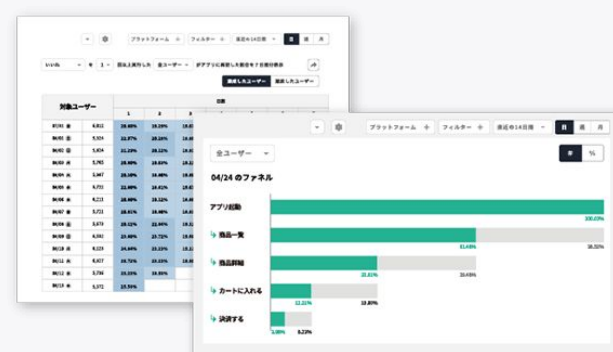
プラットフォーム　フィルター　直近の14日間　日　週　月

いいね　を　1　回以上実行した　全ユーザー　がアプリに来訪した割合を7日間分表示

選択したユーザー　選択したユーザー

対象ユーザー

日数

| | | 1 | 2 | 3 |
|---|---|---|---|---|
| 03/31 日 | 6,012 | 28.88% | 19.29% | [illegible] |
| 04/01 月 | 5,924 | 22.97% | 19.13% | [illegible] |
| 04/02 火 | 5,830 | 22.23% | 19.12% | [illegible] |
| 04/03 水 | 5,765 | 28.00% | 19.29% | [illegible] |
| 04/04 木 | 5,967 | 22.00% | 19.29% | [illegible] |
| 04/05 金 | 5,651 | 22.63% | 19.29% | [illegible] |
| 04/06 土 | 5,621 | 22.63% | 19.29% | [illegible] |
| 04/07 日 | 5,721 | 28.88% | 19.39% | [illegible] |
| 04/08 月 | 5,570 | 28.18% | 19.13% | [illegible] |
| 04/09 火 | 5,673 | 28.12% | 22.64% | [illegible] |
| 04/10 水 | 5,740 | 24.00% | 22.17% | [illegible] |
| 04/11 木 | 5,621 | 24.64% | 19.13% | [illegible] |
| 04/12 金 | 5,784 | 28.62% | 19.39% | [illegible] |
| 04/13 土 | 5,572 | 22.53% | | |

プラットフォーム　フィルター　直近の14日間　日　週　月

全ユーザー　#　%

04/24 のファネル

アプリ起動　100.00%

商品一覧　61.68%　38.32%

商品詳細　35.81%　25.69%

カートに入れる　12.21%　13.60%

決済する　5.00%　5.23%